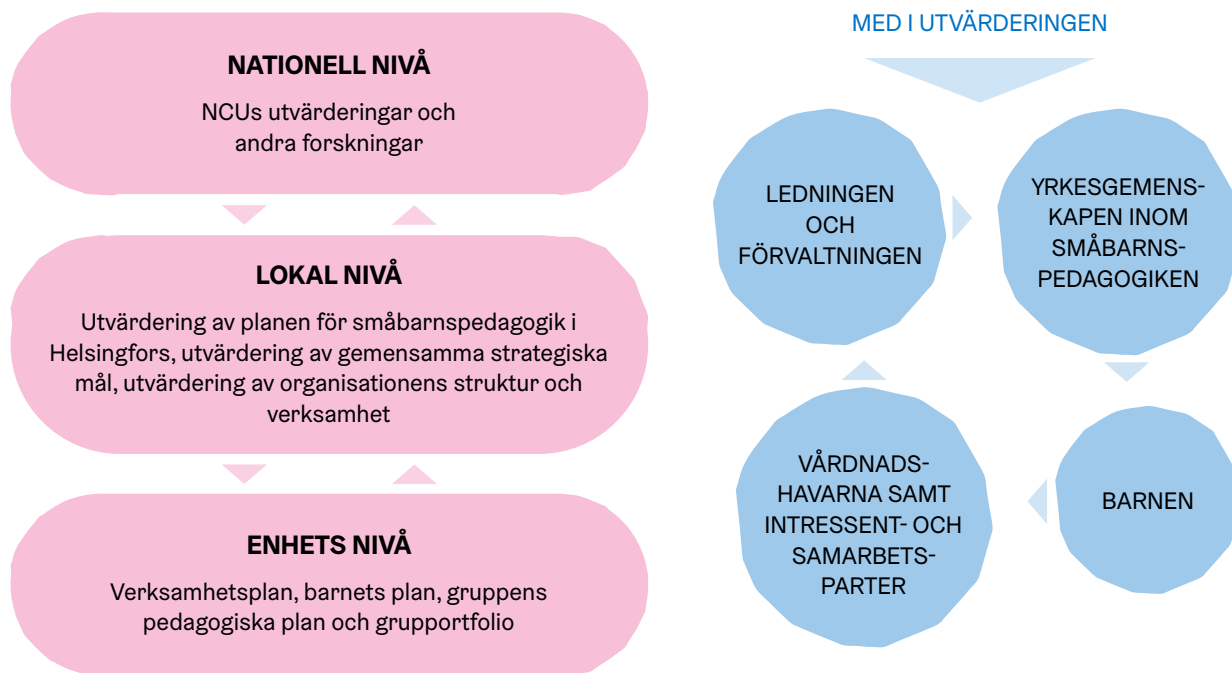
NATIONELL NIVÅ

NCUs utvärderingar och andra forskningar

LOKAL NIVÅ

Utvärdering av planen för småbarnspedagogik i Helsingfors, utvärdering av gemensamma strategiska mål, utvärdering av organisationens struktur och verksamhet

ENHETS NIVÅ

Verksamhetsplan, barnets plan, gruppens pedagogiska plan och grupportfolio

MED I UTVÄRDERINGEN

LEDNINGEN OCH FÖRVALTNINGEN

YRKESGEMENSKAPEN INOM SMÅBARNSPEDAGOGIKEN

BARNEN

VÅRDNADSHAVARNA SAMT INTRESSENT- OCH SAMARBETSPARTER